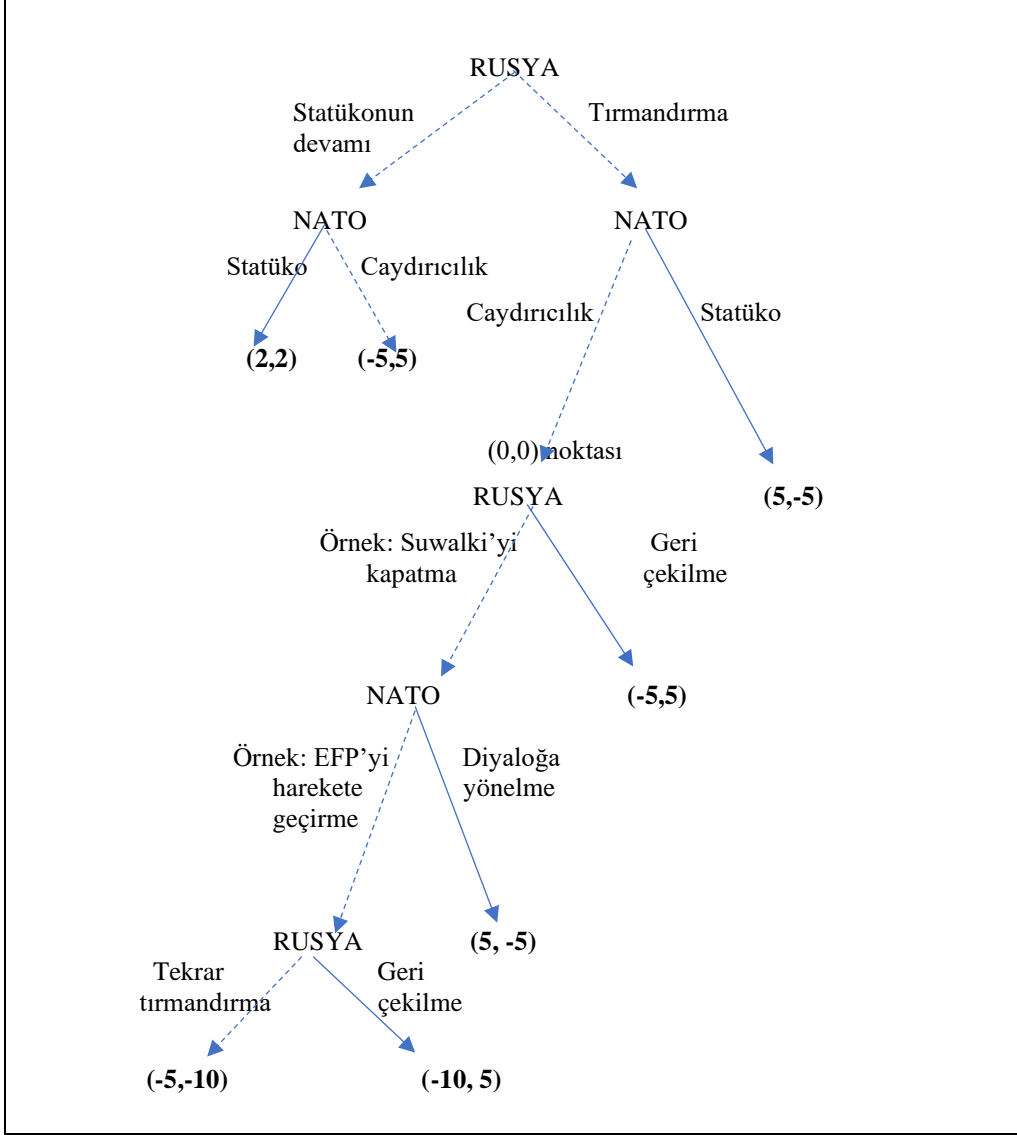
RUSYA

Statükonun devamı

Tırmandırma

NATO

NATO

Statüko

Caydırıcılık

Caydırıcılık

Statüko

**(2,2)**

**(-5,5)**

(0,0) noktası

RUSYA

**(5,-5)**

Örnek: Suwalki'yi kapatma

Geri çekilme

NATO

**(-5,5)**

Örnek: EFP'yi harekete geçirme

Diyaloğa yönelme

RUSYA

**(5, -5)**

Tekrar tırmandırma

Geri çekilme

**(-5,-10)**

**(-10, 5)**